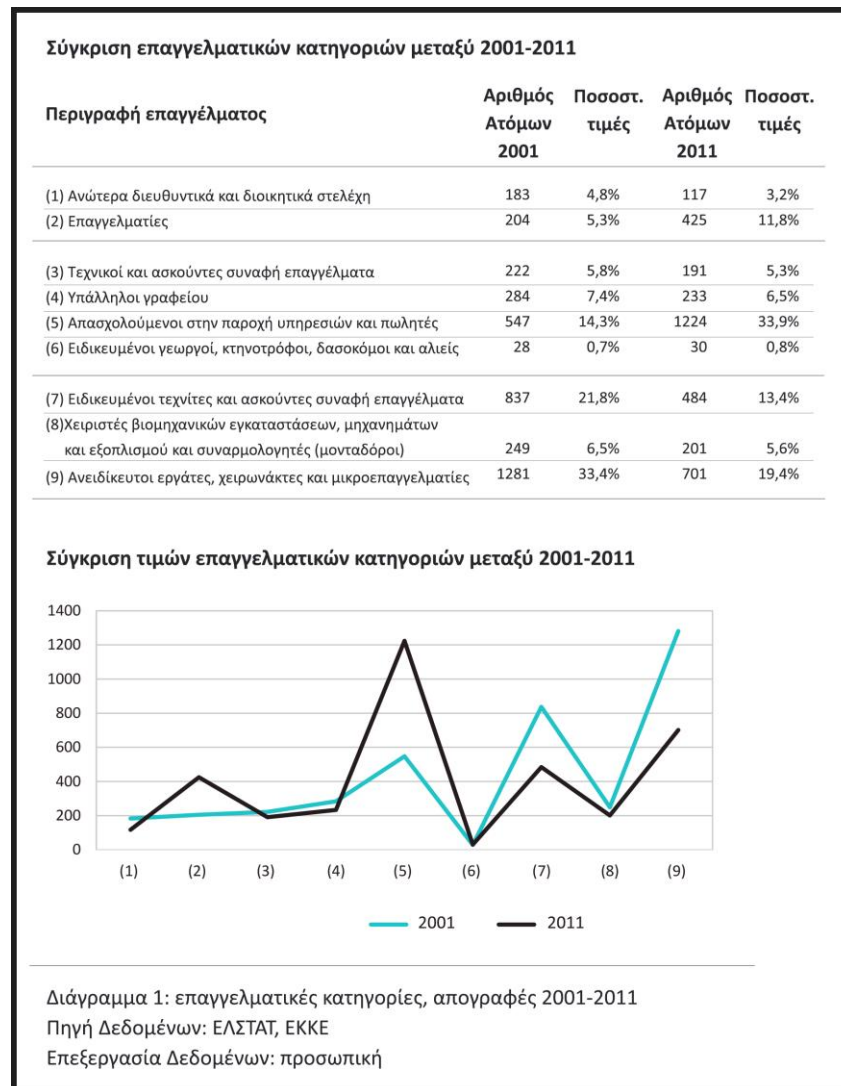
Σύγκριση επαγγελματικών κατηγοριών μεταξύ 2001-2011

| Περιγραφή επαγγέλματος | Αριθμός Ατόμων 2001 | Ποσοστ. τιμές | Αριθμός Ατόμων 2011 | Ποσοστ. τιμές |
|---|---|---|---|---|
| (1) Ανώτερα διευθυντικά και διοικητικά στελέχη | 183 | 4,8% | 117 | 3,2% |
| (2) Επαγγελματίες | 204 | 5,3% | 425 | 11,8% |
| (3) Τεχνικοί και ασκούντες συναφή επαγγέλματα | 222 | 5,8% | 191 | 5,3% |
| (4) Υπάλληλοι γραφείου | 284 | 7,4% | 233 | 6,5% |
| (5) Απασχολούμενοι στην παροχή υπηρεσιών και πωλητές | 547 | 14,3% | 1224 | 33,9% |
| (6) Ειδικευμένοι γεωργοί, κτηνοτρόφοι, δασοκόμοι και αλιείς | 28 | 0,7% | 30 | 0,8% |
| (7) Ειδικευμένοι τεχνίτες και ασκούντες συναφή επαγγέλματα | 837 | 21,8% | 484 | 13,4% |
| (8)Χειριστές βιομηχανικών εγκαταστάσεων, μηχανημάτων και εξοπλισμού και συναρμολογητές (μονταδόροι) | 249 | 6,5% | 201 | 5,6% |
| (9) Ανειδίκευτοι εργάτες, χειρωνάκτες και μικροεπαγγελματίες | 1281 | 33,4% | 701 | 19,4% |

Σύγκριση τιμών επαγγελματικών κατηγοριών μεταξύ 2001-2011

1400
1200
1000
800
600
400
200
0

(1) (2) (3) (4) (5) (6) (7) (8) (9)

2001 2011

Διάγραμμα 1: επαγγελματικές κατηγορίες, απογραφές 2001-2011
Πηγή Δεδομένων: ΕΛΣΤΑΤ, ΕΚΚΕ
Επεξεργασία Δεδομένων: προσωπική